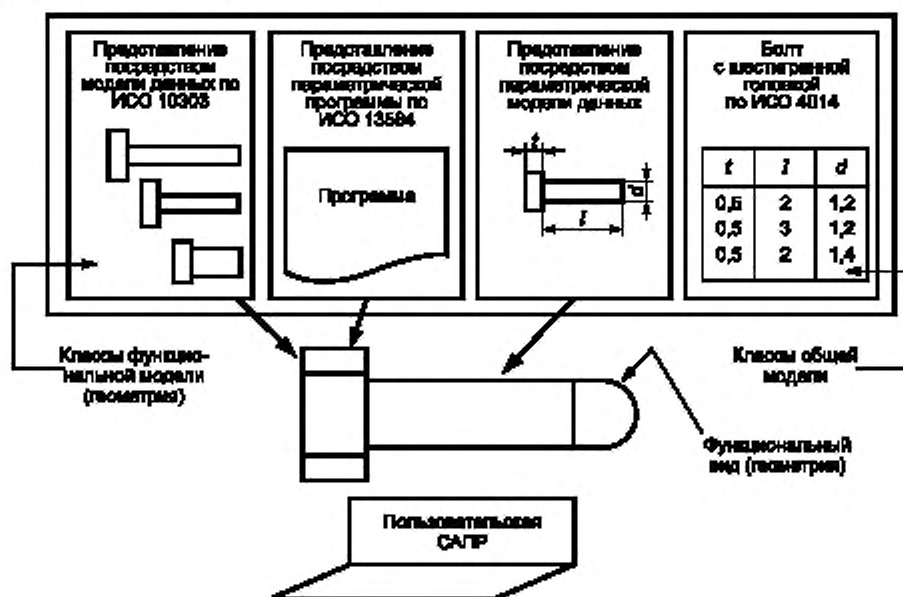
Представление посредством модели данных по ИСО 10303

Представление посредством параметрической программы по ИСО 13584

Программа

Представление посредством параметрической модели данных

$t$

$d$

$l$

Болт с шестигранной головкой по ИСО 4014

| $t$ | $l$ | $d$ |
|---|---|---|
| 0,5 | 2 | 1,2 |
| 0,5 | 3 | 1,2 |
| 0,5 | 2 | 1,4 |

Классы функциональной модели (геометрия)

Классы общей модели

Функциональный вид (геометрия)

Пользовательская САПР